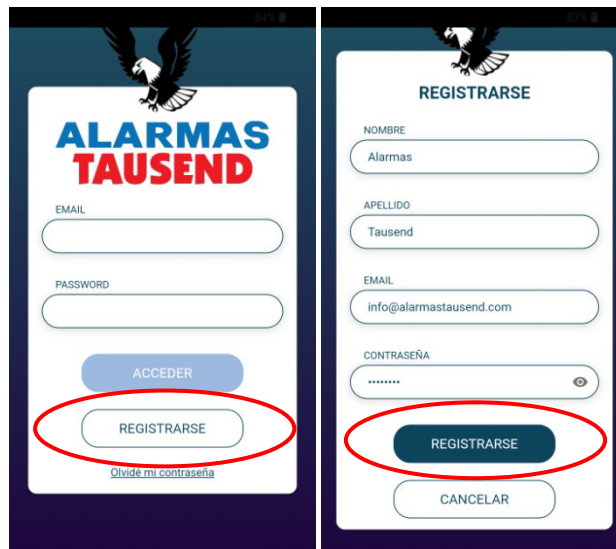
84%

ALARMAS
TAUSEND

EMAIL

PASSWORD

ACCEDER

REGISTRARSE

Olvidé mi contraseña

83%

REGISTRARSE

NOMBRE

Alarmas

APELLIDO

Tausend

EMAIL

info@alarmastausend.com

CONTRASEÑA

••••••••

REGISTRARSE

CANCELAR